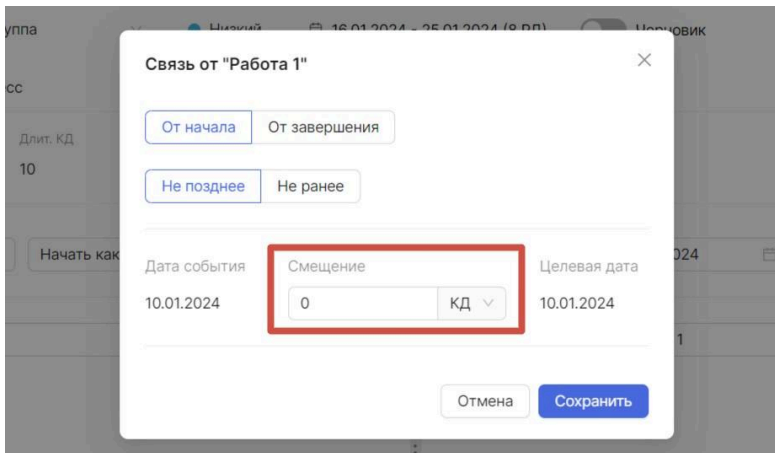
уппа
Низкий
16.01.2024 - 25.01.2024 (8 РД)
Черновик
сс
Длит. КД
10
Начать как
024
1

Связь от "Работа 1"

От начала
От завершения

Не позднее
Не ранее

Дата события
10.01.2024

Смещение
0
КД

Целевая дата
10.01.2024

Отмена
Сохранить